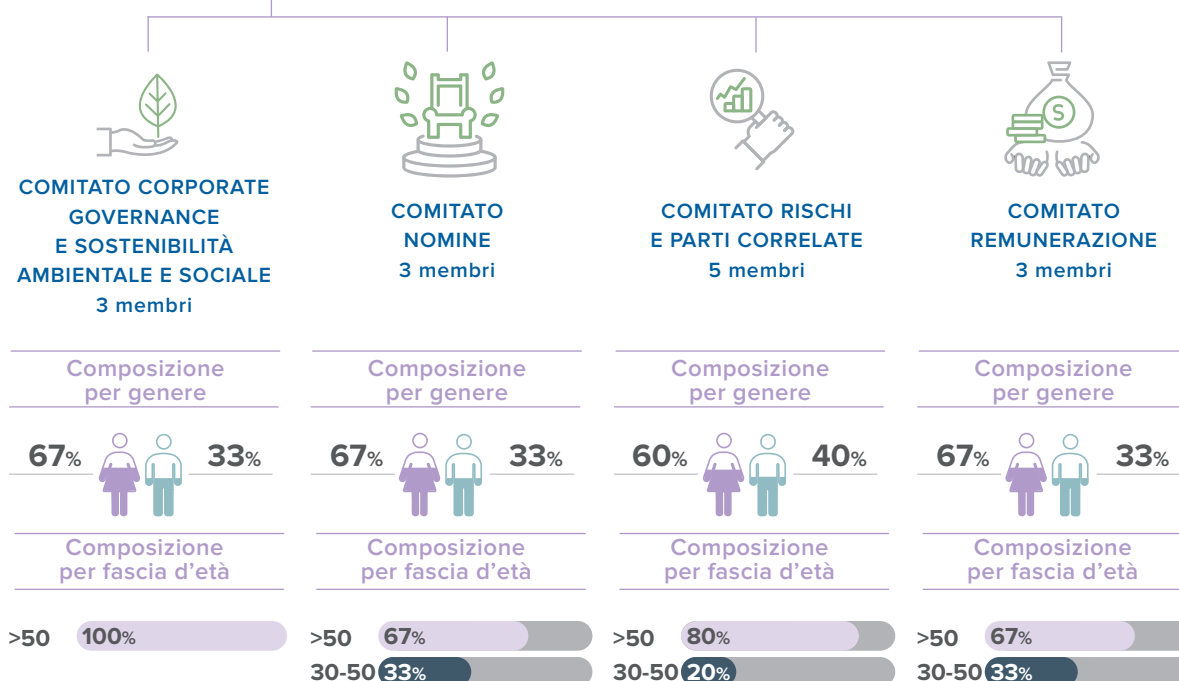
COMITATO CORPORATE GOVERNANCE E SOSTENIBILITÀ AMBIENTALE E SOCIALE
3 membri

Composizione per genere

67% 33%

Composizione per fascia d'età

>50 100%

COMITATO NOMINE
3 membri

Composizione per genere

67% 33%

Composizione per fascia d'età

>50 67%
30-50 33%

COMITATO RISCHI E PARTI CORRELATE
5 membri

Composizione per genere

60% 40%

Composizione per fascia d'età

>50 80%
30-50 20%

COMITATO REMUNERAZIONE
3 membri

Composizione per genere

67% 33%

Composizione per fascia d'età

>50 67%
30-50 33%